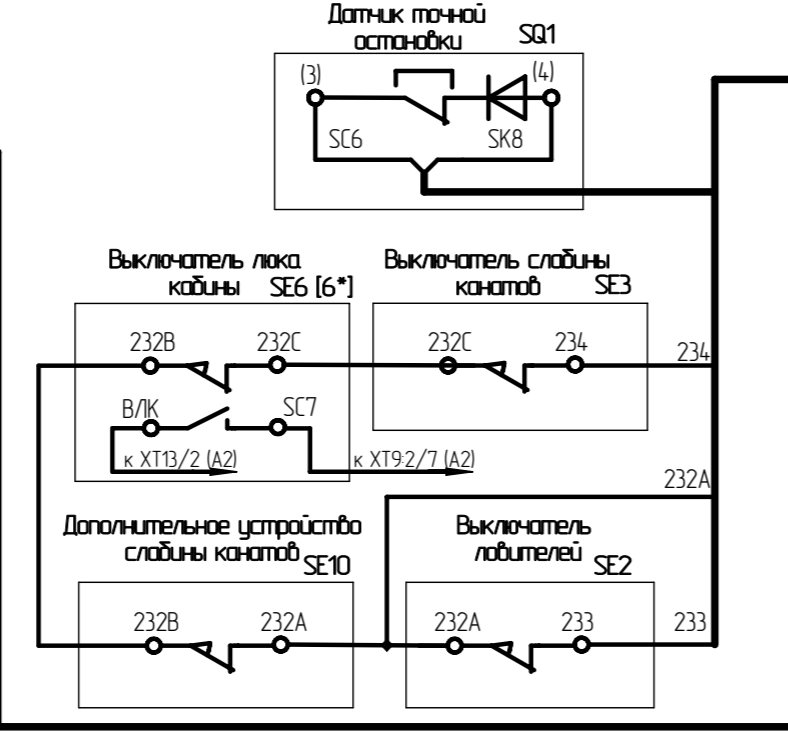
Датчик точной остановки SQ1

(3) (4)

SC6 SK8

Выключатель люка кабины SE6 [6*]

232B 232C

B/IK SC7

к XT13/2 (A2)

к XT9:2/7 (A2)

Выключатель слабины канатов SE3

232C 234

234

232A

Дополнительное устройство слабины канатов SE10

232B 232A

Выключатель ловителей SE2

232A 233

233